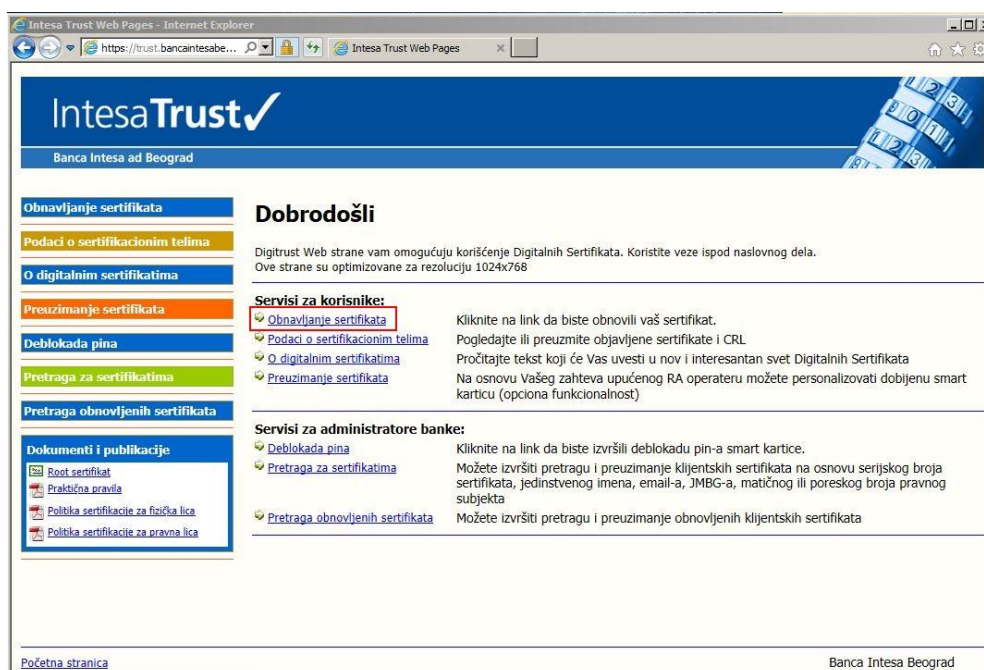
Intesa Trust Web Pages - Internet Explorer

https://trust.bancaintesabe...

Intesa Trust Web Pages

IntesaTrust✓

Banca Intesa ad Beograd

Obnavljanje sertifikata

Podaci o sertifikacionim telima

O digitalnim sertifikatima

Preuzimanje sertifikata

Deblokada pina

Pretraga za sertifikatima

Pretraga obnovljenih sertifikata

Dokumenti i publikacije

Root sertifikat

Praktična pravila

Politika sertifikacije za fizička lica

Politika sertifikacije za pravna lica

Dobrodošli

Digitrust Web strane vam omogućuju korišćenje Digitalnih Sertifikata. Koristite veze ispod naslovnog dela.
Ove strane su optimizovane za rezoluciju 1024x768

Servisi za korisnike:

| | |
|---|---|
| Obnavljanje sertifikata | Kliknite na link da biste obnovili vaš sertifikat. |
| Podaci o sertifikacionim telima | Pogledajte ili preuzmite objavljene sertifikate i CRL |
| O digitalnim sertifikatima | Pročitajte tekst koji će Vas uvesti u nov i interesantan svet Digitalnih Sertifikata |
| Preuzimanje sertifikata | Na osnovu Vašeg zahteva upućenog RA operateru možete personalizovati dobijenu smart karticu (opciona funkcionalnost) |

Servisi za administratore banke:

| | |
|---|---|
| Deblokada pina | Kliknite na link da biste izvršili deblokadu pin-a smart kartice. |
| Pretraga za sertifikatima | Možete izvršiti pretragu i preuzimanje klijentskih sertifikata na osnovu serijskog broja sertifikata, jedinstvenog imena, email-a, JMBG-a, matičnog ili poreskog broja pravnog subjekta |
| Pretraga obnovljenih sertifikata | Možete izvršiti pretragu i preuzimanje obnovljenih klijentskih sertifikata |

Početna stranica

Banca Intesa Beograd